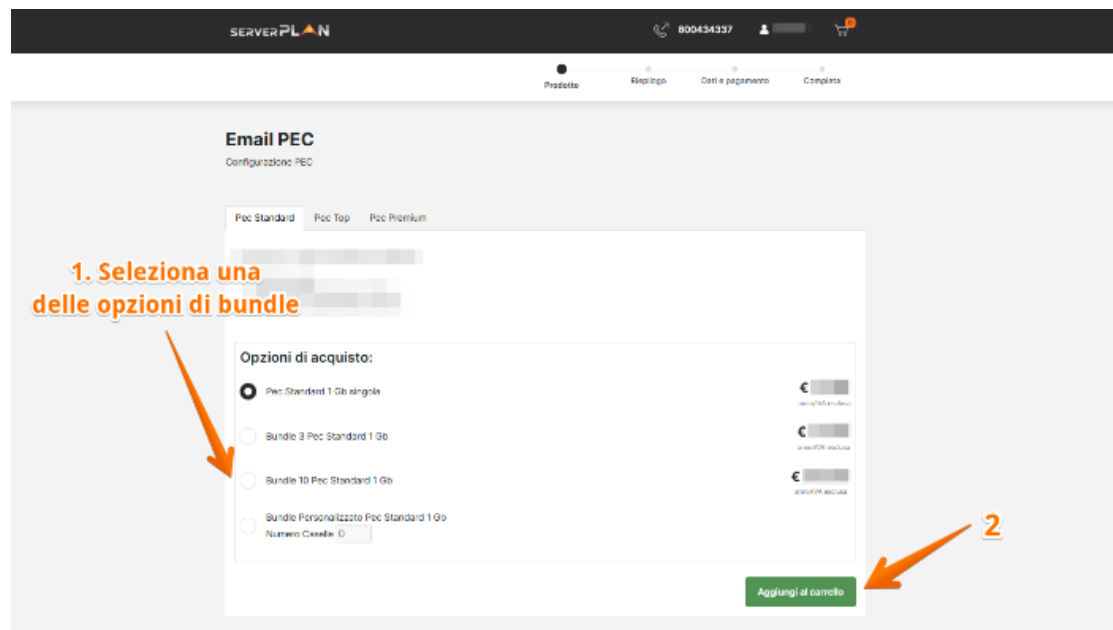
SERVERPLAN

800434337

Prodotto
Riepilogo
Dati e pagamento
Completa

Email PEC
Configurazione PEC

Pec Standard
Pec Top
Pec Premium

1. Seleziona una delle opzioni di bundle

Opzioni di acquisto:

Pec Standard 1 Gb singola
€ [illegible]
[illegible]

Bundle 3 Pec Standard 1 Gb
€ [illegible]
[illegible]

Bundle 10 Pec Standard 1 Gb
€ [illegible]
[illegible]

Bundle Personalizzato Pec Standard 1 Gb
Numero Caselle 0

2

Aggiungi al carrello